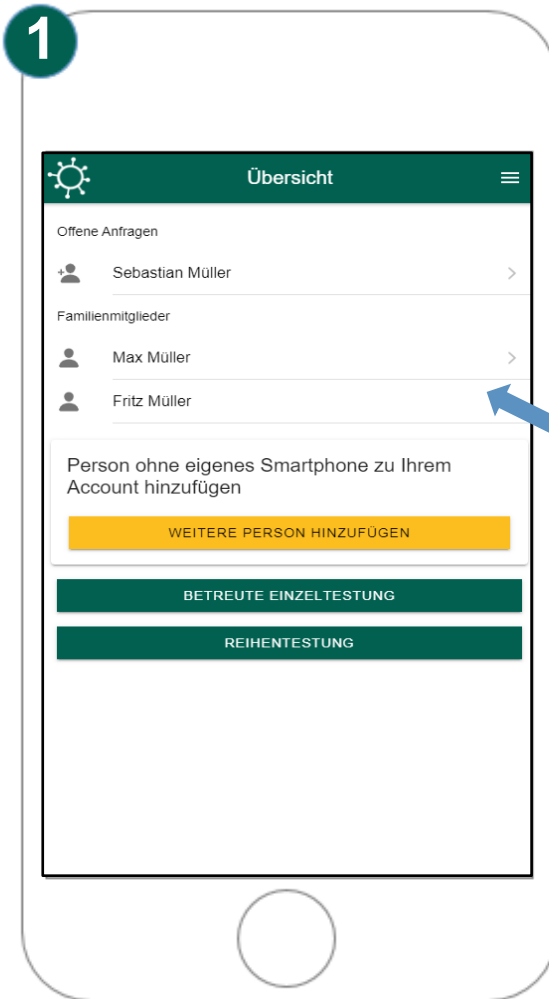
1

Übersicht

Offene Anfragen

Sebastian Müller

Familienmitglieder

Max Müller

Fritz Müller

Person ohne eigenes Smartphone zu Ihrem Account hinzufügen

WEITERE PERSON HINZUFÜGEN

BETREUTE EINZELTESTUNG

REIHENTESTUNG